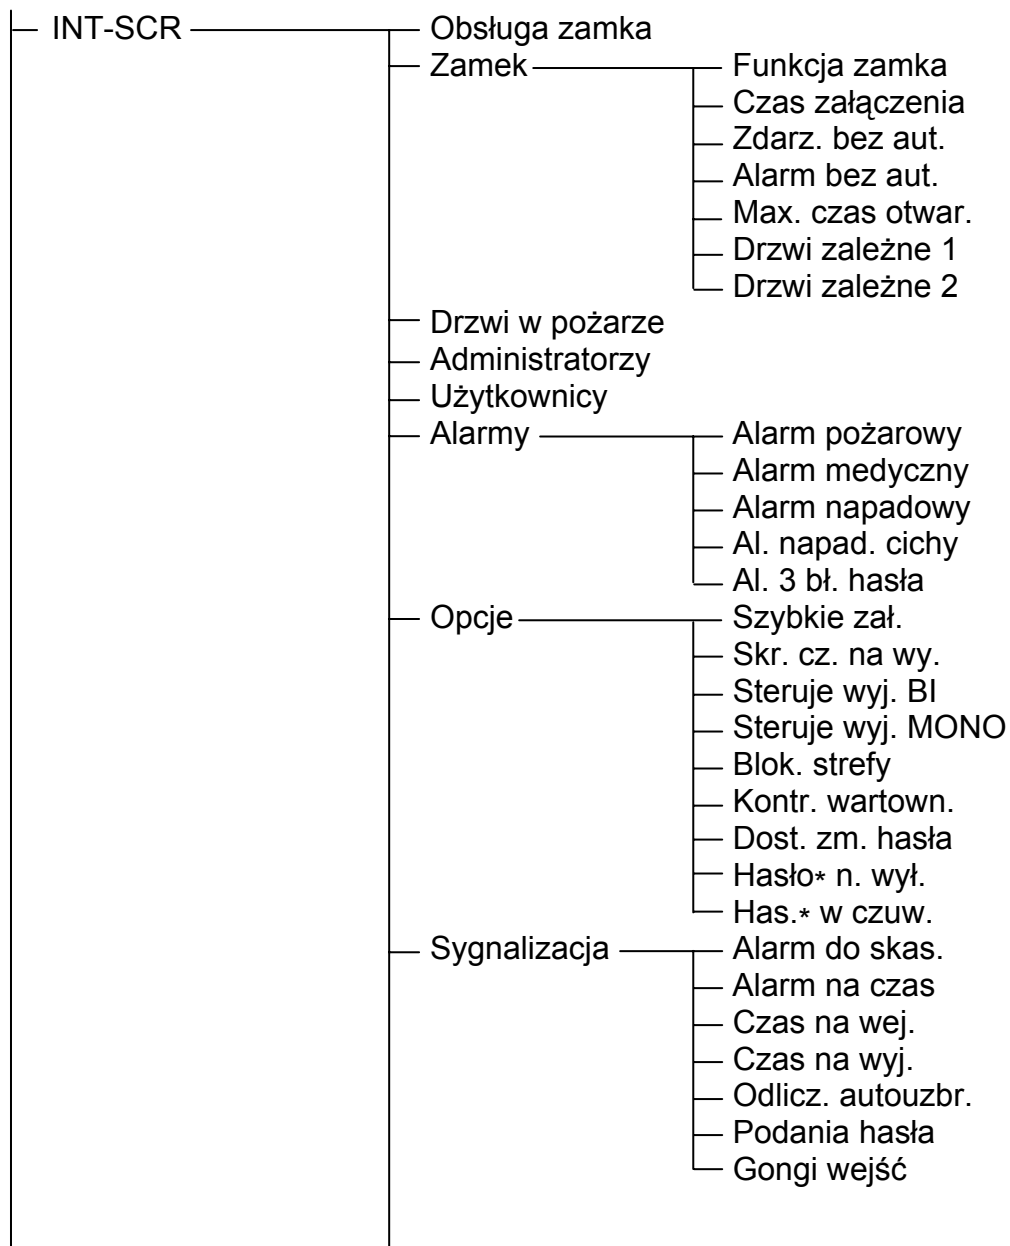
INT-SCR
Obsługa zamka
Zamek
Funkcja zamka
Czas załączenia
Zdarz. bez aut.
Alarm bez aut.
Max. czas otwar.
Drzwi zależne 1
Drzwi zależne 2
Drzwi w pożarze
Administratorzy
Użytkownicy
Alarmy
Alarm pożarowy
Alarm medyczny
Alarm napadowy
Al. napad. cichy
Al. 3 bł. hasła
Opcje
Szybkie zał.
Skr. cz. na wy.
Steruje wyj. BI
Steruje wyj. MONO
Blok. strefy
Kontr. wartown.
Dost. zm. hasła
Hasło$*$ n. wył.
Has.$*$ w czuw.
Sygnalizacja
Alarm do skas.
Alarm na czas
Czas na wej.
Czas na wyj.
Odlicz. autouzbr.
Podania hasła
Gongi wejść